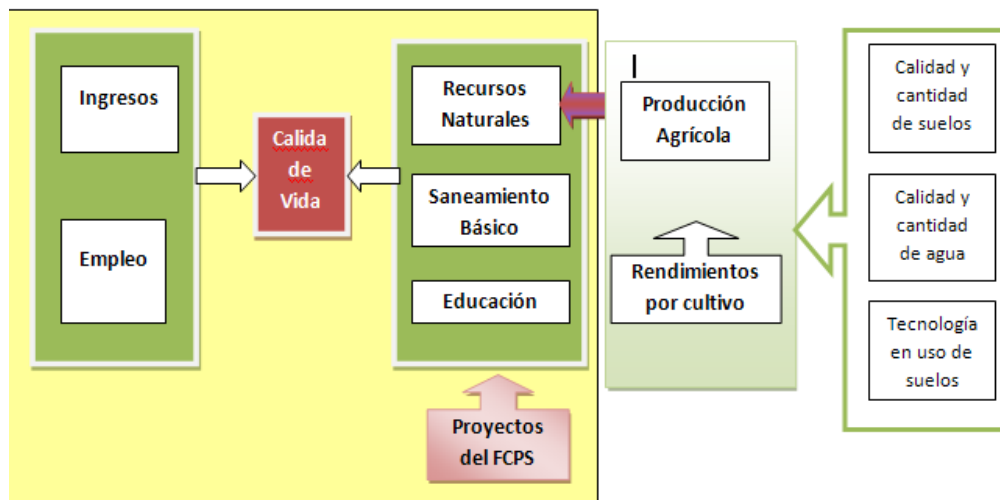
Ingresos

Empleo

Calida de Vida

Recursos Naturales

Saneamiento Básico

Educación

Proyectos del FCPS

Producción Agrícola

Rendimientos por cultivo

Calidad y cantidad de suelos

Calidad y cantidad de agua

Tecnología en uso de suelos